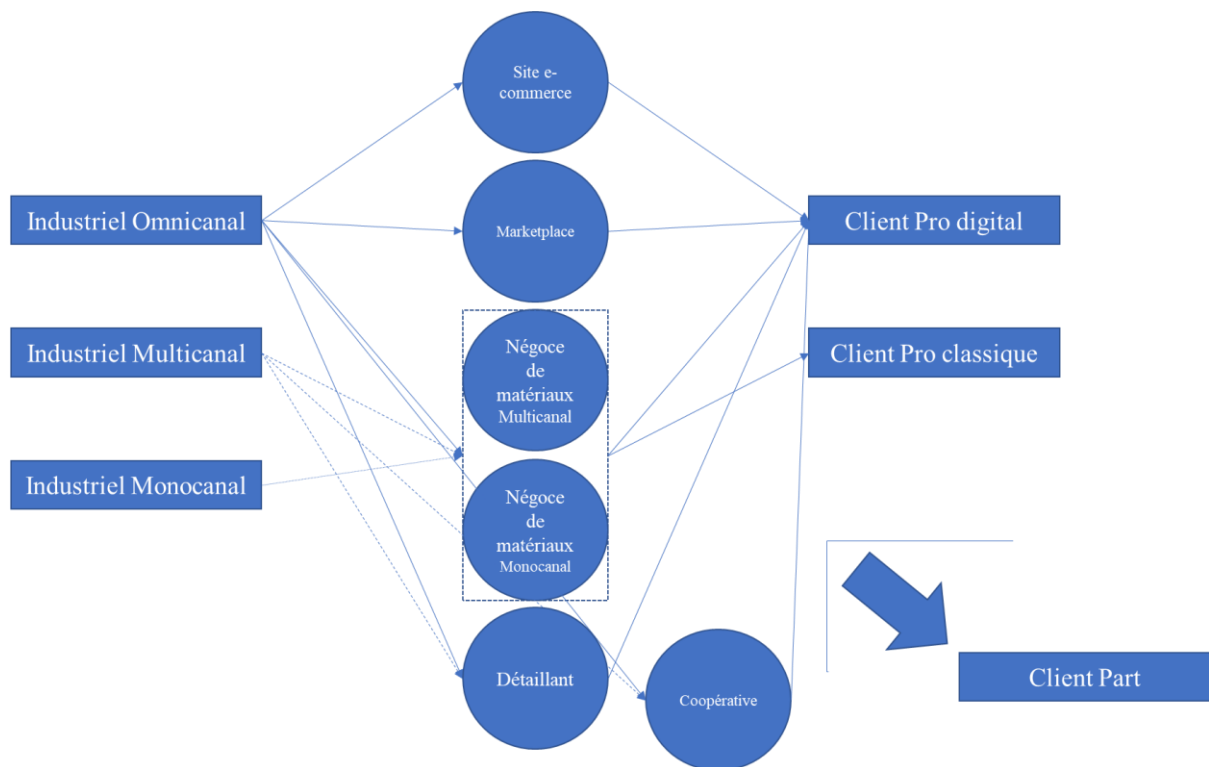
Site e-commerce

Industriel Omnicanal

Marketplace

Client Pro digital

Industriel Multicanal

Négoce de matériaux Multicanal

Client Pro classique

Industriel Monocanal

Négoce de matériaux Monocanal

Détaillant

Coopérative

Client Part